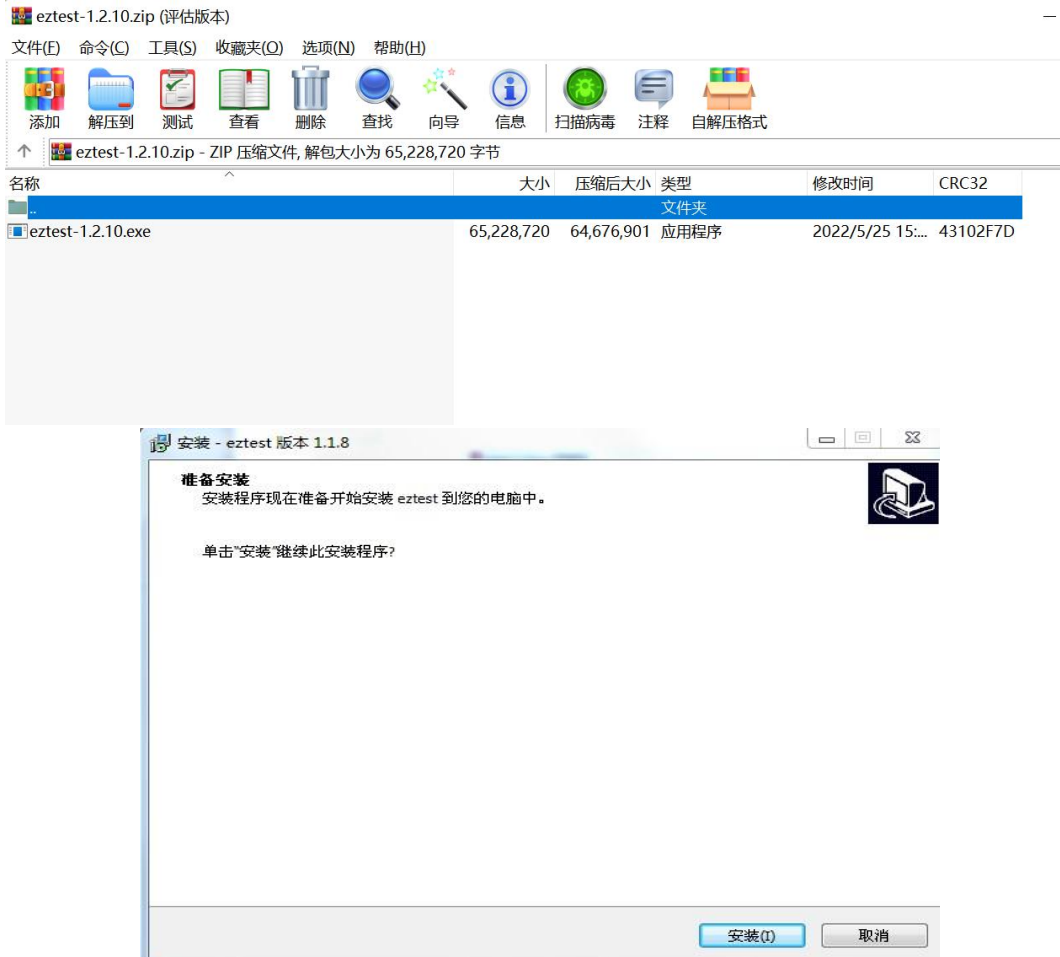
eztest-1.2.10.zip (评估版本)

文件(F) 命令(C) 工具(S) 收藏夹(O) 选项(N) 帮助(H)

添加 解压到 测试 查看 删除 查找 向导 信息 扫描病毒 注释 自解压格式

eztest-1.2.10.zip - ZIP 压缩文件, 解包大小为 65,228,720 字节

| 名称 | 大小 | 压缩后大小 | 类型 | 修改时间 | CRC32 |
|---|---|---|---|---|---|
| .. | | | 文件夹 | | |
| eztest-1.2.10.exe | 65,228,720 | 64,676,901 | 应用程序 | 2022/5/25 15:... | 43102F7D |

安装 - eztest 版本 1.1.8

准备安装
安装程序现在准备开始安装 eztest 到您的电脑中。

单击"安装"继续此安装程序?

安装(I) 取消